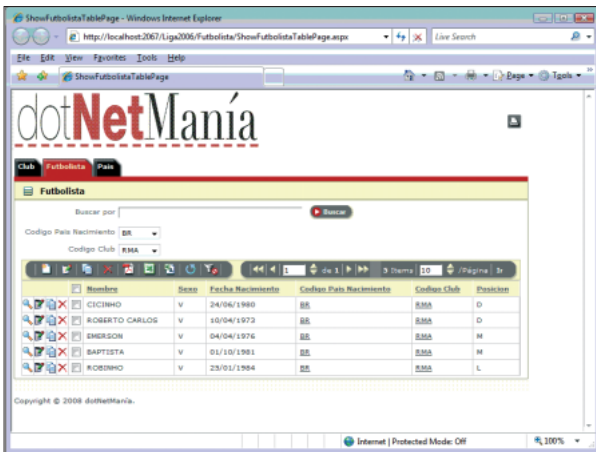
ShowFutbolistaTablePage - Windows Internet Explorer

http://localhost:2067/Liga2006/Futbolista/ShowFutbolistaTablePage.aspx

Live Search

File Edit View Favorites Tools Help

ShowFutbolistaTablePage

Page Tools

dotNetManía

Club Futbolista Pais

Futbolista

Buscar por

Buscar

Codigo Pais Nacimiento BR

Codigo Club RMA

1 de 1 5 Items 10 /Página

| | Nombre | Sexo | Fecha Nacimiento | Codigo Pais Nacimiento | Codigo Club | Posicion |
|---|---|---|---|---|---|---|
| | CICINHO | V | 24/06/1980 | BR | RMA | D |
| | ROBERTO CARLOS | V | 10/04/1973 | BR | RMA | D |
| | EMERSON | V | 04/04/1976 | BR | RMA | M |
| | BAPTISTA | V | 01/10/1981 | BR | RMA | M |
| | ROBINHO | V | 25/01/1984 | BR | RMA | L |

Copyright © 2008 dotNetManía.

Internet | Protected Mode: Off

100%